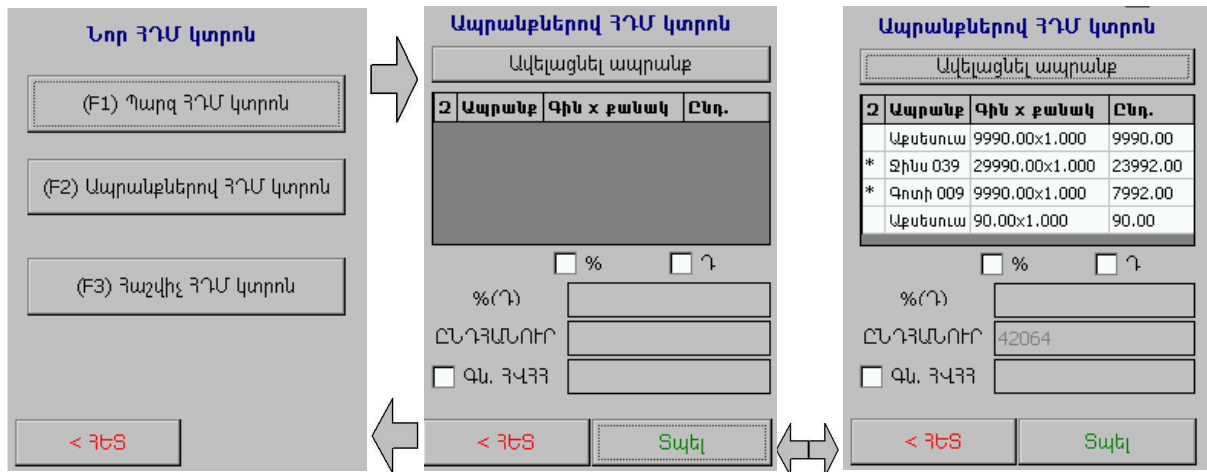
Նոր ՀԴՄ կտրոն

(F1) Պարզ ՀԴՄ կտրոն

(F2) Ապրանքներով ՀԴՄ կտրոն

(F3) Հաշվիչ ՀԴՄ կտրոն

< ՀԵՏ

Ապրանքներով ՀԴՄ կտրոն

Ավելացնել ապրանք

| Հ | Ապրանք | Գին x քանակ | Ընդ. |
|---|---|---|---|

% Դ

%(Դ)

ԸՆԴՀԱՆՈՒՐ

Գն. ՀՎՀՀ

< ՀԵՏ

Տպել

Ապրանքներով ՀԴՄ կտրոն

Ավելացնել ապրանք

| Հ | Ապրանք | Գին x քանակ | Ընդ. |
|---|---|---|---|
| | Աքսեսուա | 9990.00x1.000 | 9990.00 |
| * | Ջինս 039 | 29990.00x1.000 | 23992.00 |
| * | Գոտի 009 | 9990.00x1.000 | 7992.00 |
| | Աքսեսուա | 90.00x1.000 | 90.00 |

% Դ

%(Դ)

ԸՆԴՀԱՆՈՒՐ 42064

Գն. ՀՎՀՀ

< ՀԵՏ

Տպել